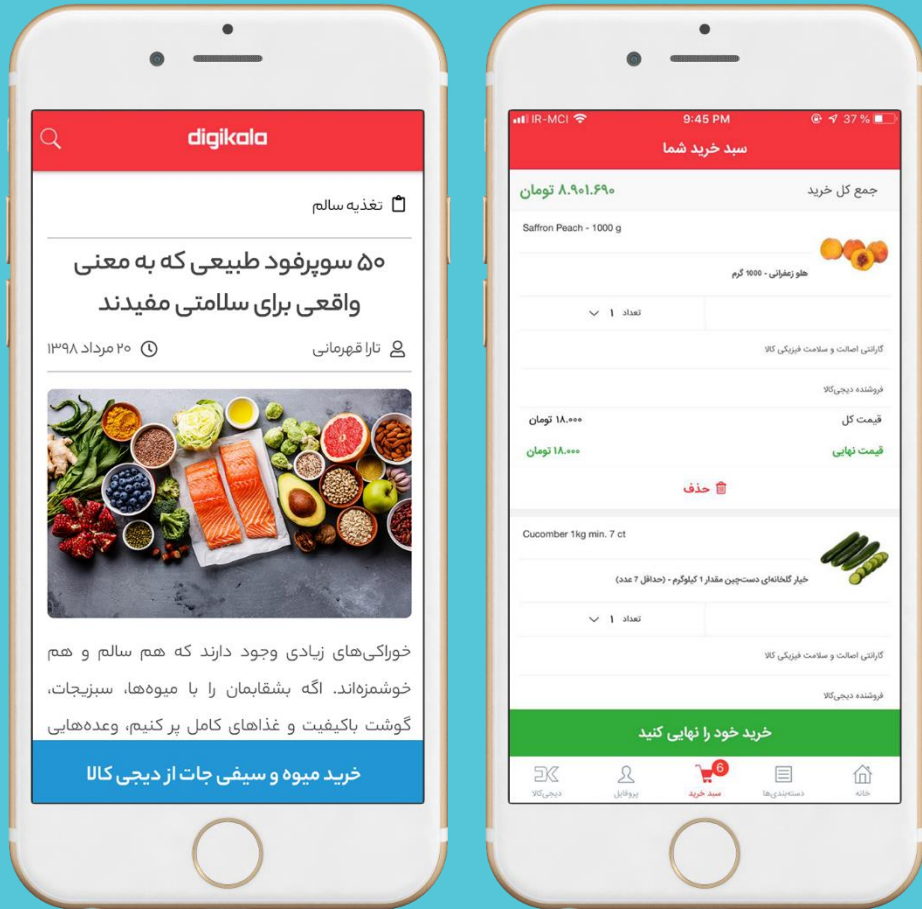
digikala

تغذیه سالم

۵۰ سوپرفود طبیعی که به معنی واقعی برای سلامتی مفیدند

تارا قهرمانی ۲۰ مرداد ۱۳۹۸

خوراکی‌های زیادی وجود دارند که هم سالم و هم خوشمزه‌اند. اگه بشقابمان را با میوه‌ها، سبزیجات، گوشت باکیفیت و غذاهای کامل پر کنیم، وعده‌هایی

خرید میوه و سیفی جات از دیجی کالا

IR-MCI 9:45 PM 37 %

سبد خرید شما

جمع کل خرید ۸.۹۰۱.۶۹۰ تومان

Saffron Peach - 1000 g

هلو زعفرانی - ۱۰۰۰ گرم

تعداد ۱

گارانتی اصالت و سلامت فیزیکی کالا

فروشنده دیجی‌کالا

قیمت کل ۱۸.۰۰۰ تومان

قیمت نهایی ۱۸.۰۰۰ تومان

حذف

Cucomber 1kg min. 7 ct

خیار گلخانه‌ای دست‌چین مقدار ۱ کیلوگرم - (حداقل ۷ عدد)

تعداد ۱

گارانتی اصالت و سلامت فیزیکی کالا

فروشنده دیجی‌کالا

خرید خود را نهایی کنید

دیجی‌کالا پروفایل 6 سبد خرید دسته‌بندی‌ها خانه